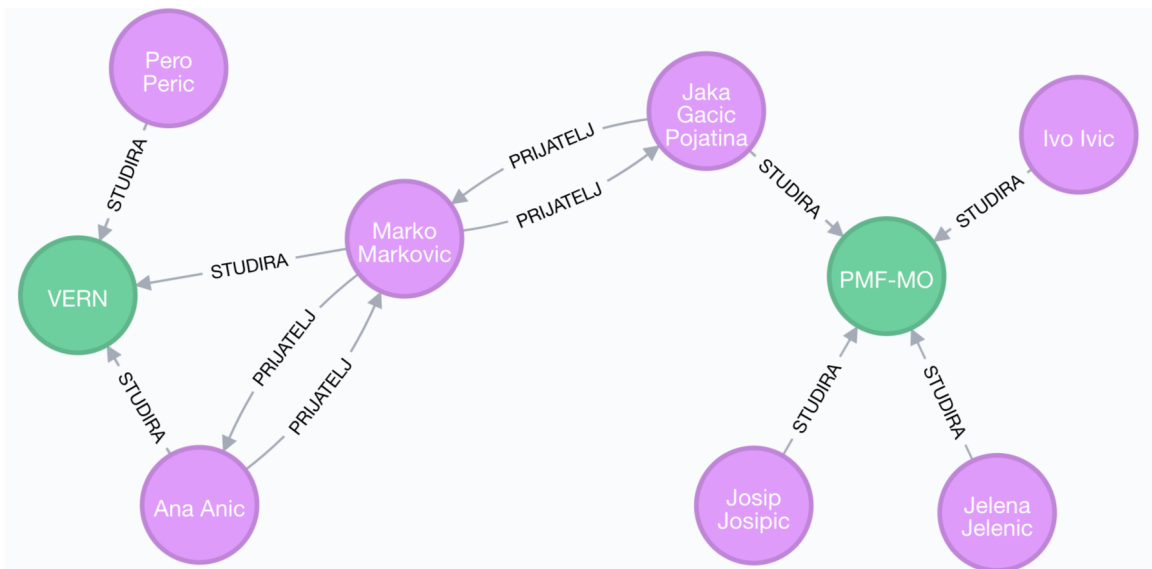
Pero Peric

STUDIRA

VERN

STUDIRA

Marko Markovic

PRIJATELJ

PRIJATELJ

Jaka Gacic Pojatina

STUDIRA

PMF-MO

STUDIRA

Ivo Ivic

PRIJATELJ

PRIJATELJ

STUDIRA

Ana Anic

STUDIRA

STUDIRA

Josip Josipic

Jelena Jelenic